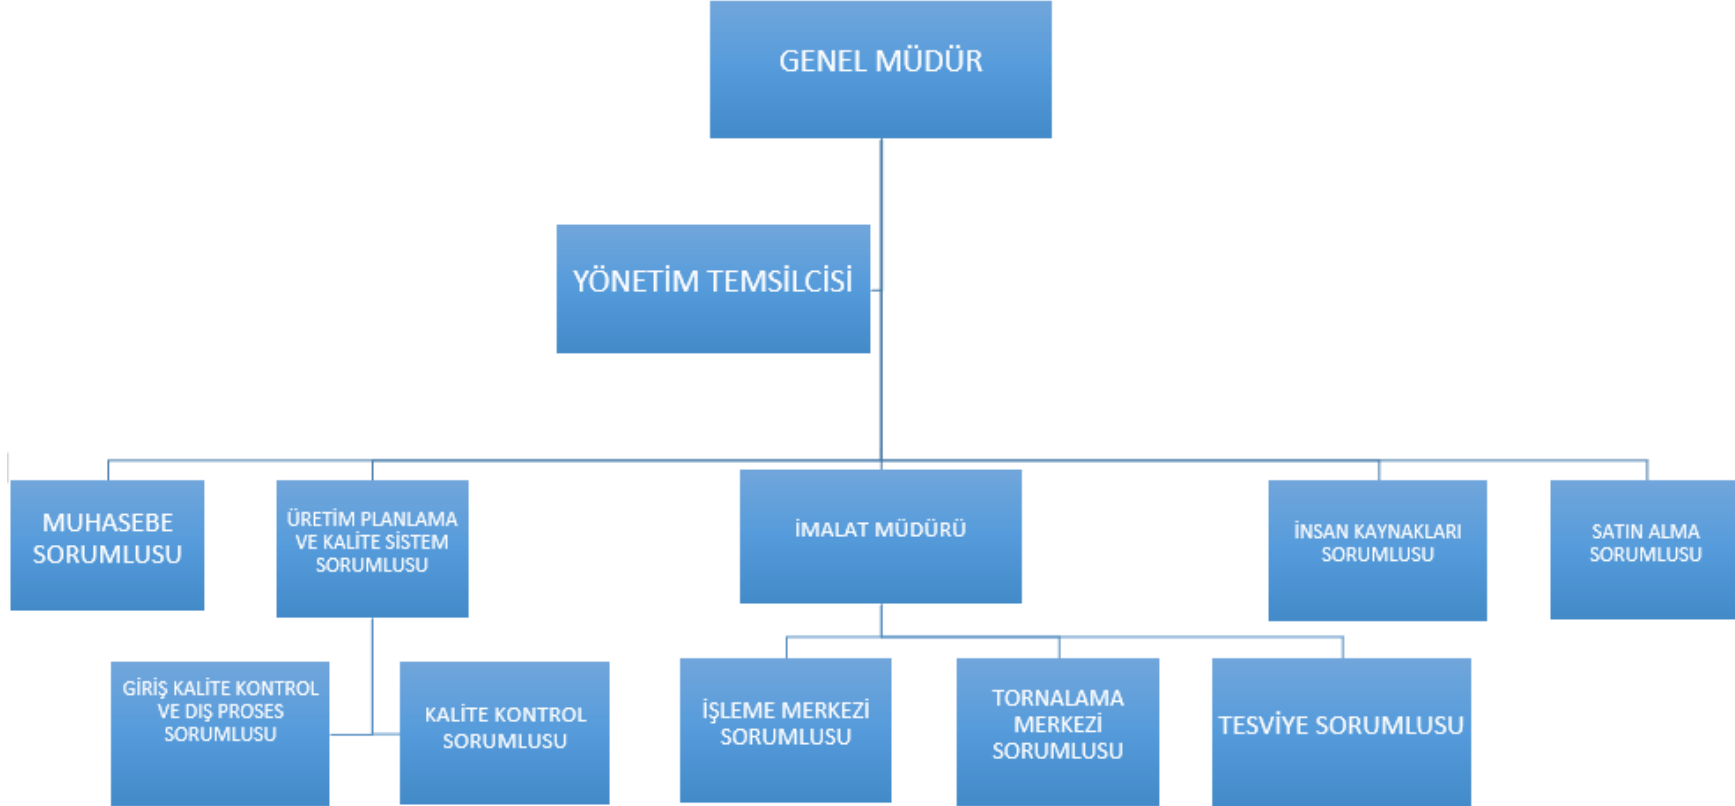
GENEL MÜDÜR

YÖNETİM TEMSİLCİSİ

MUHASEBE SORUMLUSU

ÜRETİM PLANLAMA VE KALİTE SİSTEM SORUMLUSU

İMALAT MÜDÜRÜ

İNSAN KAYNAKLARI SORUMLUSU

SATIN ALMA SORUMLUSU

GİRİŞ KALİTE KONTROL VE DIŞ PROSES SORUMLUSU

KALİTE KONTROL SORUMLUSU

İŞLEME MERKEZİ SORUMLUSU

TORNALAMA MERKEZİ SORUMLUSU

TESVİYE SORUMLUSU